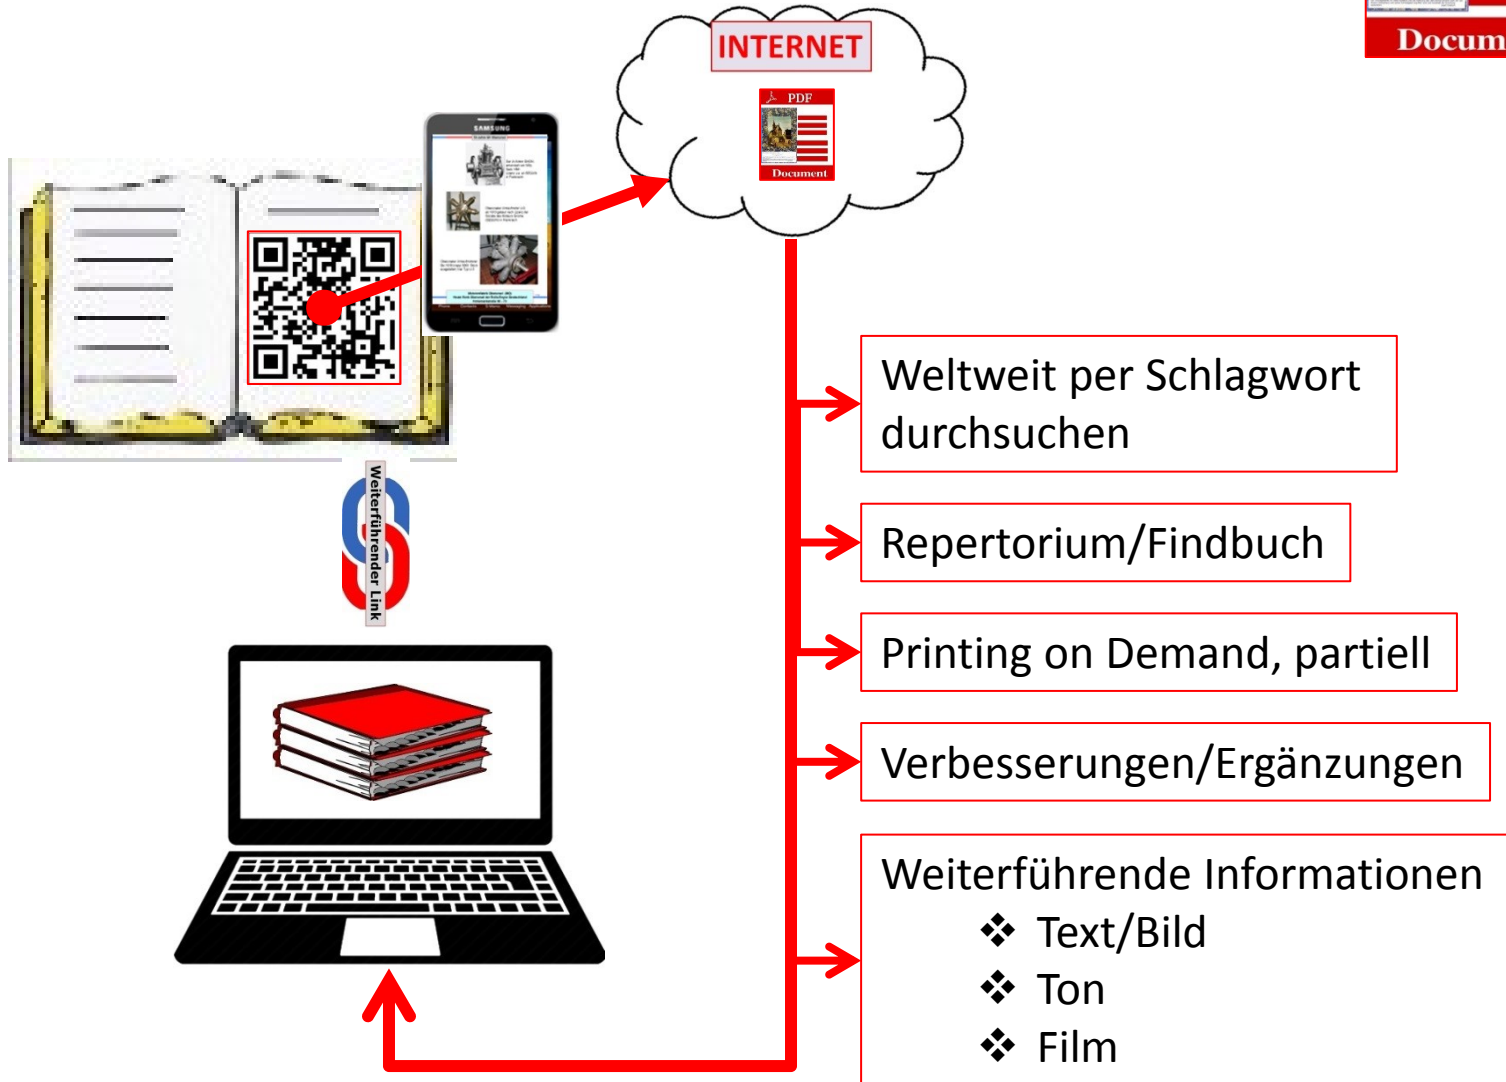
Docum

INTERNET

PDF

Document

SAMSUNG

Weiterführender Link

Weltweit per Schlagwort durchsuchen

Repertorium/Findbuch

Printing on Demand, partiell

Verbesserungen/Ergänzungen

Weiterführende Informationen
❖ Text/Bild
❖ Ton
❖ Film